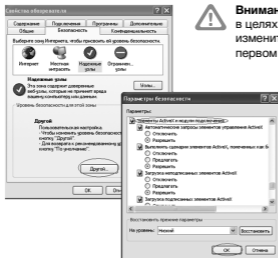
Свойства обозревателя

Содержание | Подключения | Программы | Дополнительно
Общие | Безопасность | Конфиденциальность

Выберите зону Интернета, чтобы присвоить ей уровень безопасности.

Интернет | Местная интрасеть | Надежные узлы | Ограничен... узлы

Надежные узлы
Эта зона содержит доверенные веб-узлы, которые не могут повредить компьютеру или данным.

Узлы...

Уровень безопасности для этой зоны

Другой
Пользовательская настройка
- Чтобы изменить уровень безопасности, нажмите кнопку "Другой".
- Для возврата к рекомендованному уровню нажмите кнопку "По умолчанию".

Другой... | По умолчанию

Внимание
в целях
измените
первом

Параметры безопасности

Параметры:
Элементы ActiveX и модули подключения
Автоматические запросы элементов управления ActiveX
Отключить
Разрешить
Выполнять сценарии элементов ActiveX, помеченных как безопасные
Отключить
Предлагать
Разрешить
Загрузка неподписанных элементов ActiveX
Отключить
Предлагать
Разрешить
Загрузка подписанных элементов ActiveX
Отключить
Предлагать
Разрешить

Восстановить параметры
На уровень: Низкий | Восстановить

OK | Отмена